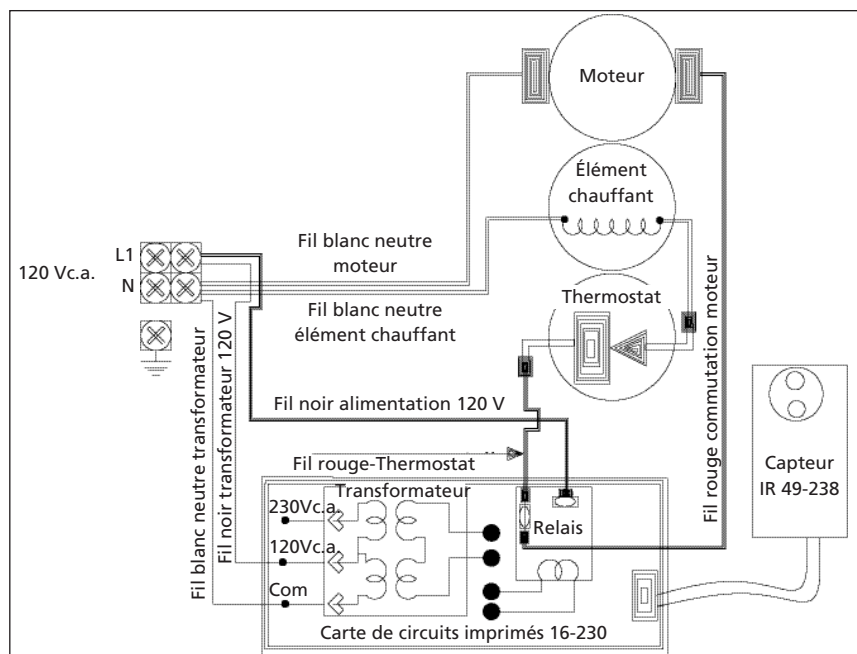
Moteur

Élément chauffant

Thermostat

L1
N
120 Vc.a.

Fil blanc neutre moteur

Fil blanc neutre élément chauffant

Fil blanc neutre transformateur

Fil noir transformateur 120 V

Fil noir alimentation 120 V

Fil rouge-Thermostat

Fil rouge commutation moteur

Transformateur

230Vc.a.

120Vc.a.

Com

Relais

Capteur IR 49-238

Carte de circuits imprimés 16-230